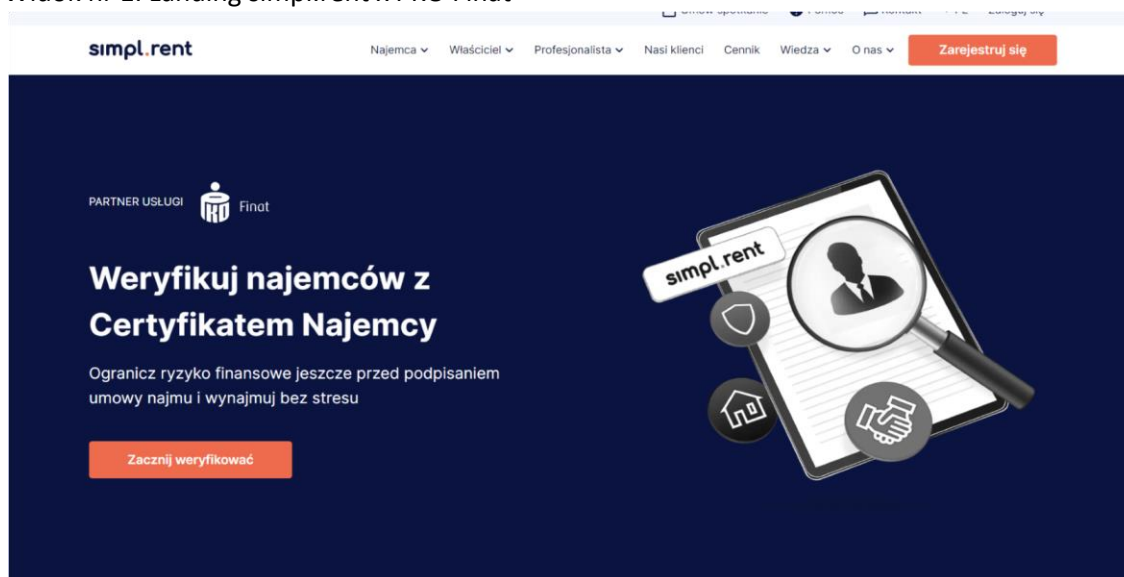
Widok nr 1. Landing simpl.rent i PKO Finat

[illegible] Pomoc Kontakt PL Zaloguj się

simpl.rent

Najemca Właściciel Profesjonalista Nasi klienci Cennik Wiedza O nas Zarejestruj się

PARTNER USŁUGI Finat

Weryfikuj najemców z Certyfikatem Najemcy

Ogranicz ryzyko finansowe jeszcze przed podpisaniem umowy najmu i wynajmuj bez stresu

Zacznij weryfikować

simpl.rent